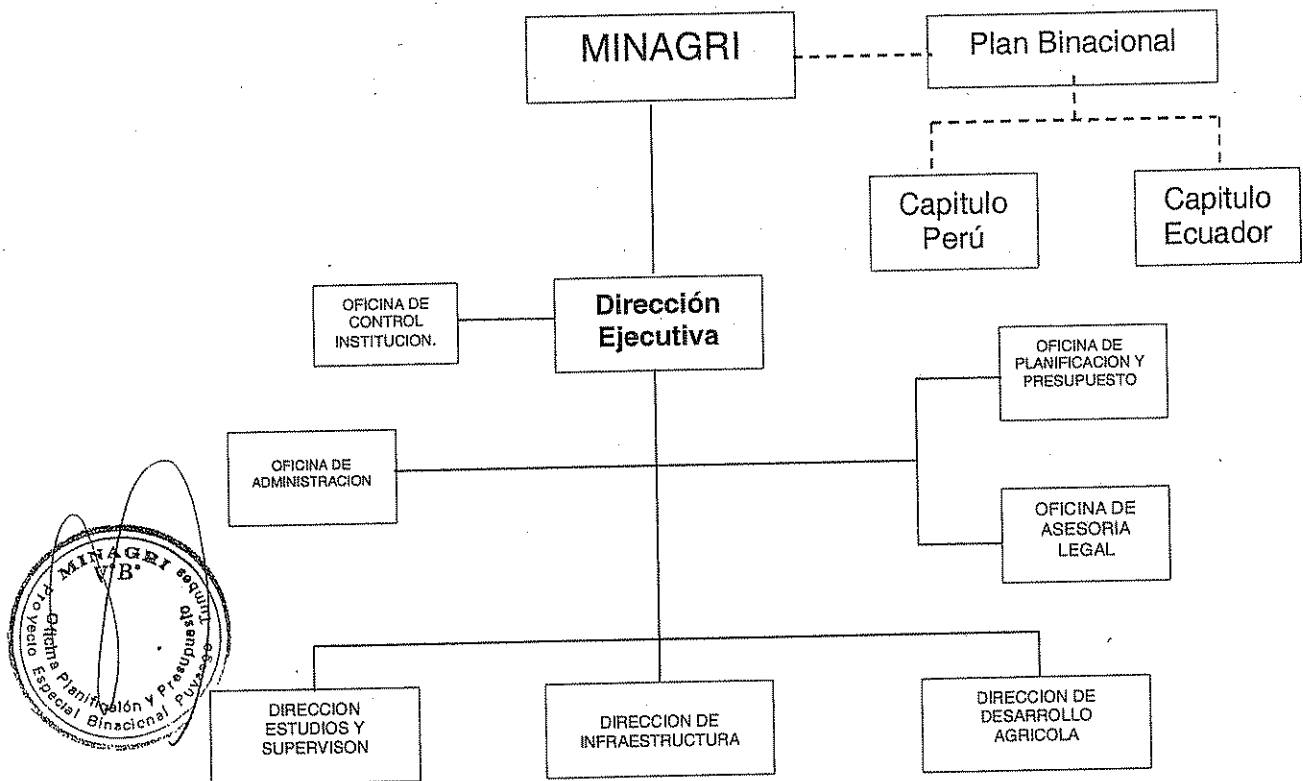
MINAGRI

Plan Binacional

Capitulo Perú

Capitulo Ecuador

OFICINA DE CONTROL INSTITUCION.

Dirección Ejecutiva

OFICINA DE PLANIFICACION Y PRESUPUESTO

OFICINA DE ADMINISTRACION

OFICINA DE ASESORIA LEGAL

MINAGRI
V°B°
Oficina Planificación y Presupuesto
Proyecto Especial Binacional Puyango Tumbes

DIRECCION ESTUDIOS Y SUPERVISON

DIRECCION DE INFRAESTRUCTURA

DIRECCION DE DESARROLLO AGRICOLA